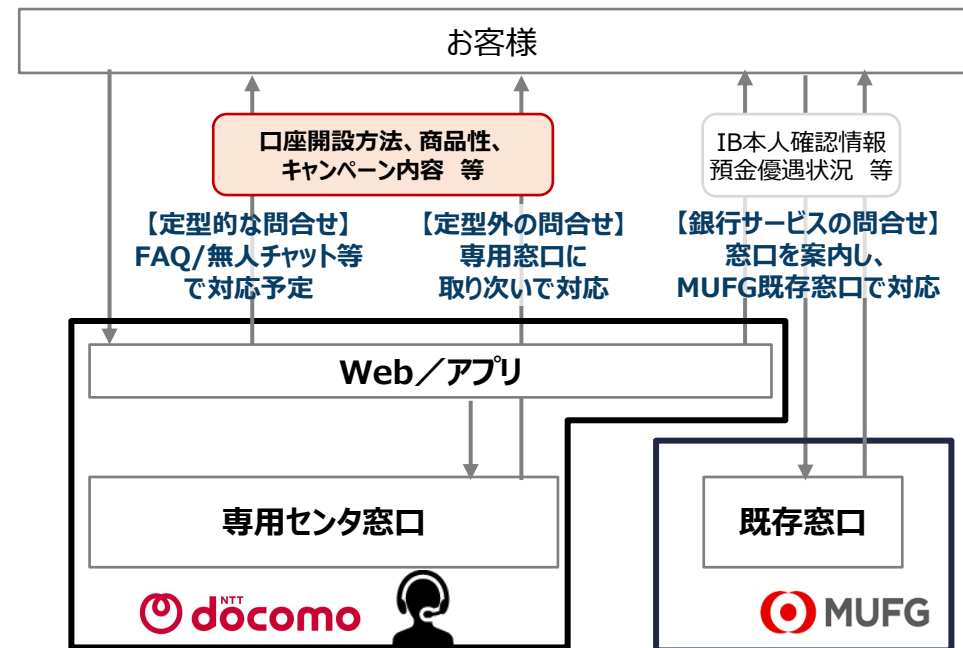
お客様

口座開設方法、商品性、キャンペーン内容　等

IB本人確認情報
預金優遇状況　等

【定型的な問合せ】
FAQ/無人チャット等で対応予定

【定型外の問合せ】
専用窓口に取り次いで対応

【銀行サービスの問合せ】
窓口を案内し、MUFG既存窓口で対応

Web／アプリ

専用センタ窓口

既存窓口

NTT docomo

MUFG